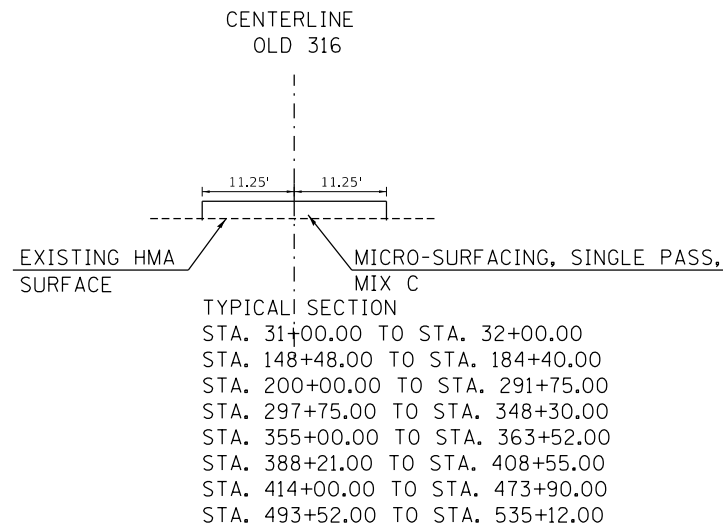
CENTERLINE
OLD 316

11.25'
11.25'

EXISTING HMA
SURFACE

MICRO-SURFACING, SINGLE PASS,
MIX C

TYPICAL SECTION
STA. 31+00.00 TO STA. 32+00.00
STA. 148+48.00 TO STA. 184+40.00
STA. 200+00.00 TO STA. 291+75.00
STA. 297+75.00 TO STA. 348+30.00
STA. 355+00.00 TO STA. 363+52.00
STA. 388+21.00 TO STA. 408+55.00
STA. 414+00.00 TO STA. 473+90.00
STA. 493+52.00 TO STA. 535+12.00